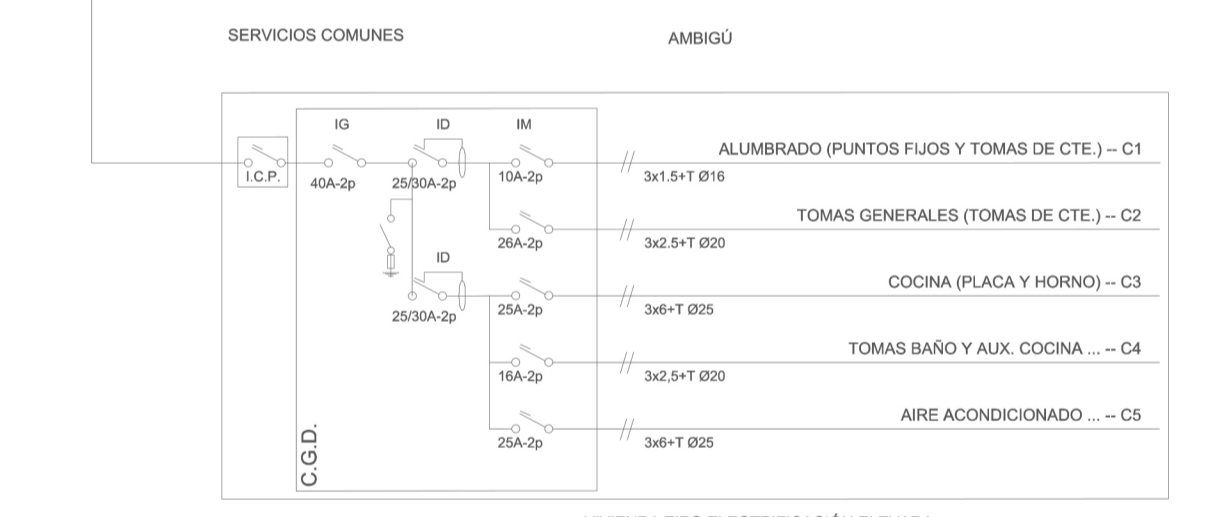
SERVICIOS COMUNES

AMBIGÚ

I.C.P.

IG

40A-2p

ID

25/30A-2p

IM

10A-2p

ALUMBRADO (PUNTOS FIJOS Y TOMAS DE CTE.) -- C1

3x1.5+T Ø16

26A-2p

TOMAS GENERALES (TOMAS DE CTE.) -- C2

3x2.5+T Ø20

ID

25/30A-2p

25A-2p

COCINA (PLACA Y HORNO) -- C3

3x6+T Ø25

16A-2p

TOMAS BAÑO Y AUX. COCINA ... -- C4

3x2,5+T Ø20

25A-2p

AIRE ACONDICIONADO ... -- C5

3x6+T Ø25

C.G.D.

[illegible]